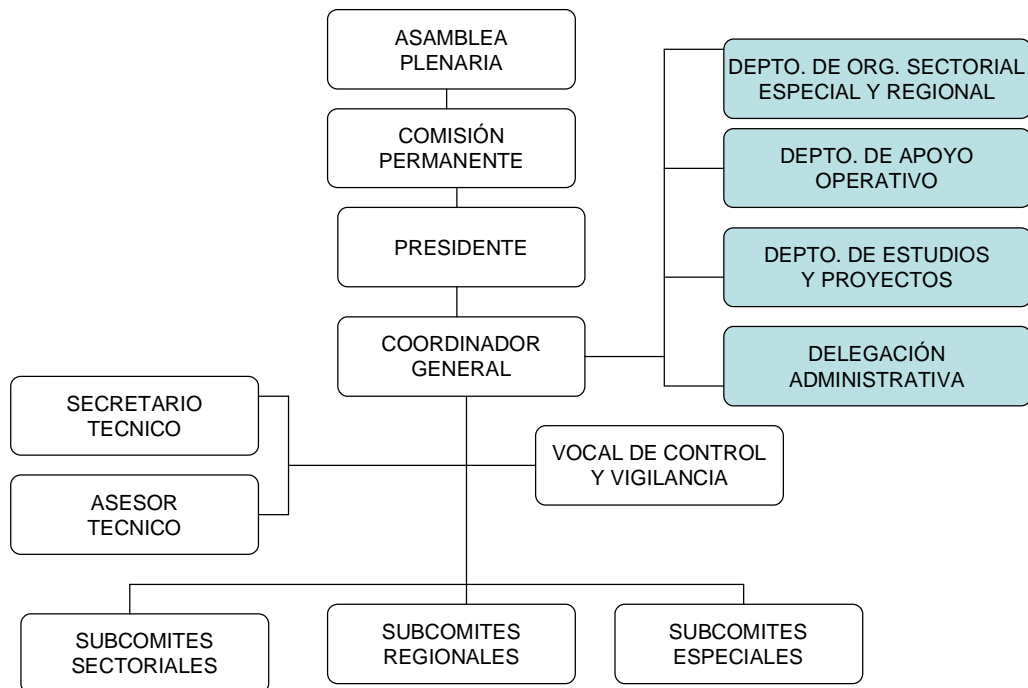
ASAMBLEA PLENARIA

COMISIÓN PERMANENTE

PRESIDENTE

COORDINADOR GENERAL

DEPTO. DE ORG. SECTORIAL ESPECIAL Y REGIONAL

DEPTO. DE APOYO OPERATIVO

DEPTO. DE ESTUDIOS Y PROYECTOS

DELEGACIÓN ADMINISTRATIVA

SECRETARIO TECNICO

ASESOR TECNICO

VOCAL DE CONTROL Y VIGILANCIA

SUBCOMITES SECTORIALES

SUBCOMITES REGIONALES

SUBCOMITES ESPECIALES